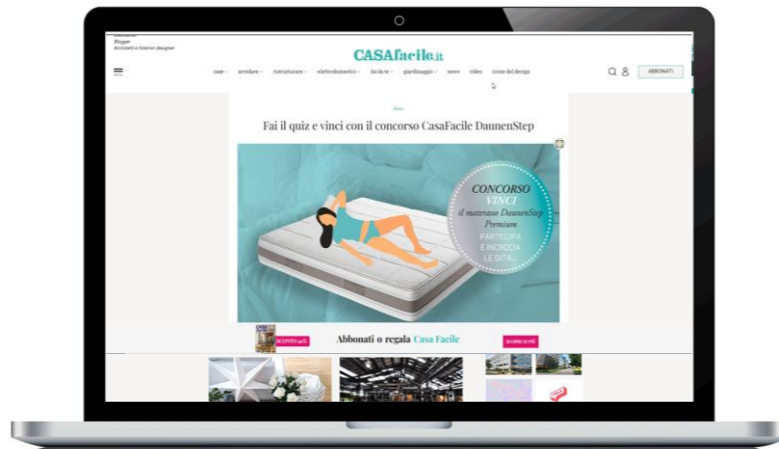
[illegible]
Blogger
Architetti e Interior designer

CASAfacile.it

case · arredare · ristrutturare · elettrodomestici · fai da te · giardinaggio · news · video · icone del design

ABBONATI

News

Fai il quiz e vinci con il concorso CasaFacile DaunenStep

CONCORSO
VINCI
il materasso DaunenStep
Premium
PARTECIPA
E INCROCIA
LE DITA...

SCONTO 40%

Abbonati o regala Casa Facile

SCOPRI DI PIÙ